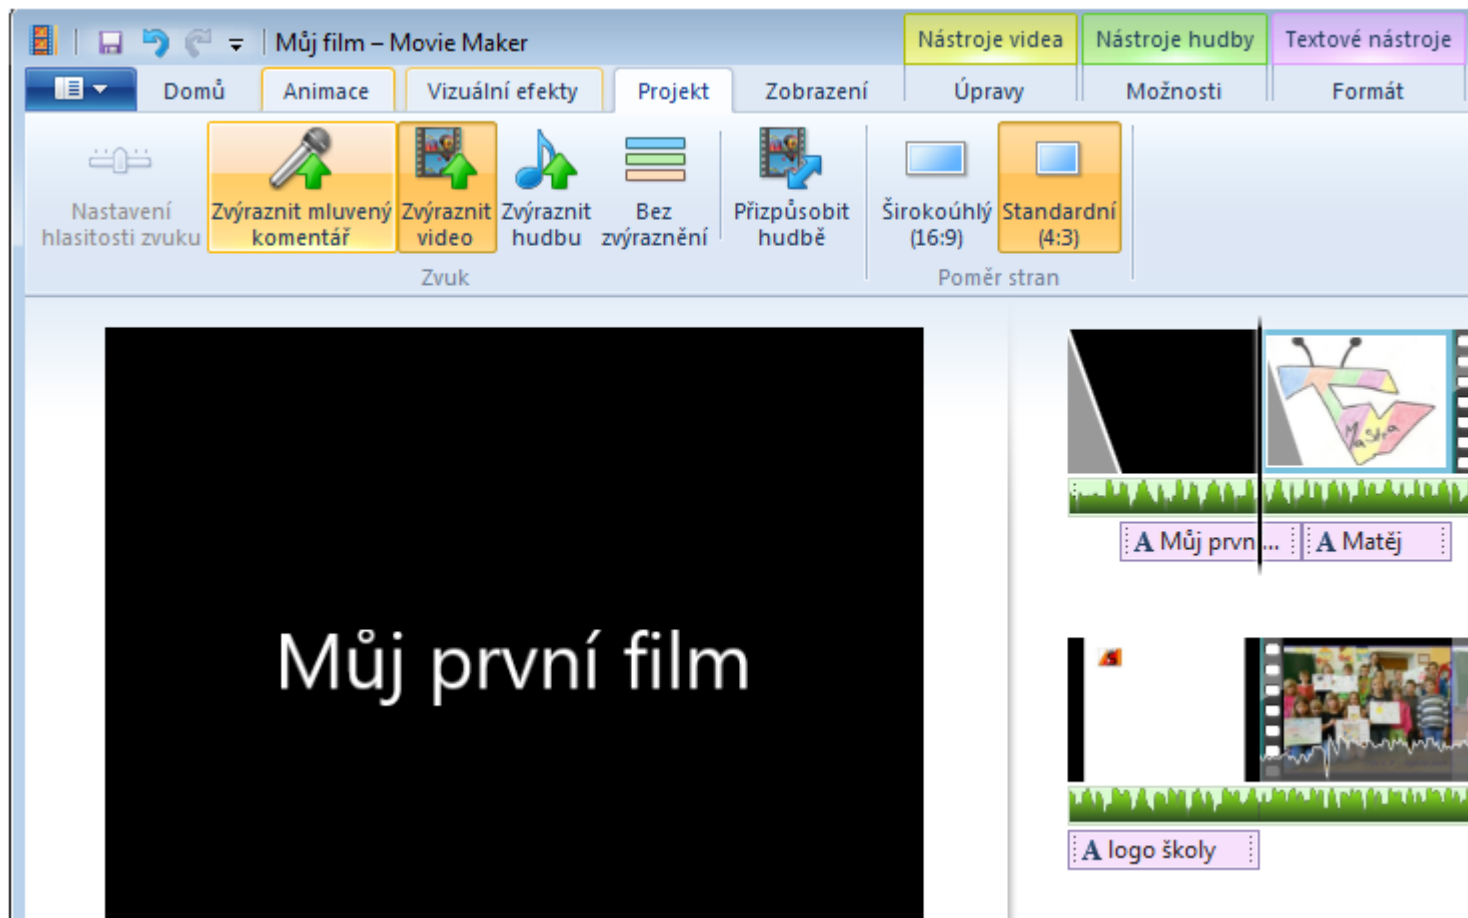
Můj film – Movie Maker

Nástroje videa
Nástroje hudby
Textové nástroje

Domů
Animace
Vizuální efekty
Projekt
Zobrazení
Úpravy
Možnosti
Formát

Nastavení hlasitosti zvuku
Zvýraznit mluvený komentář
Zvýraznit video
Zvýraznit hudbu
Bez zvýraznění
Přizpůsobit hudbě
Zvuk
Širokoúhlý (16:9)
Standardní (4:3)
Poměr stran

Můj první film

A Můj prvn...
A Matěj
A logo školy